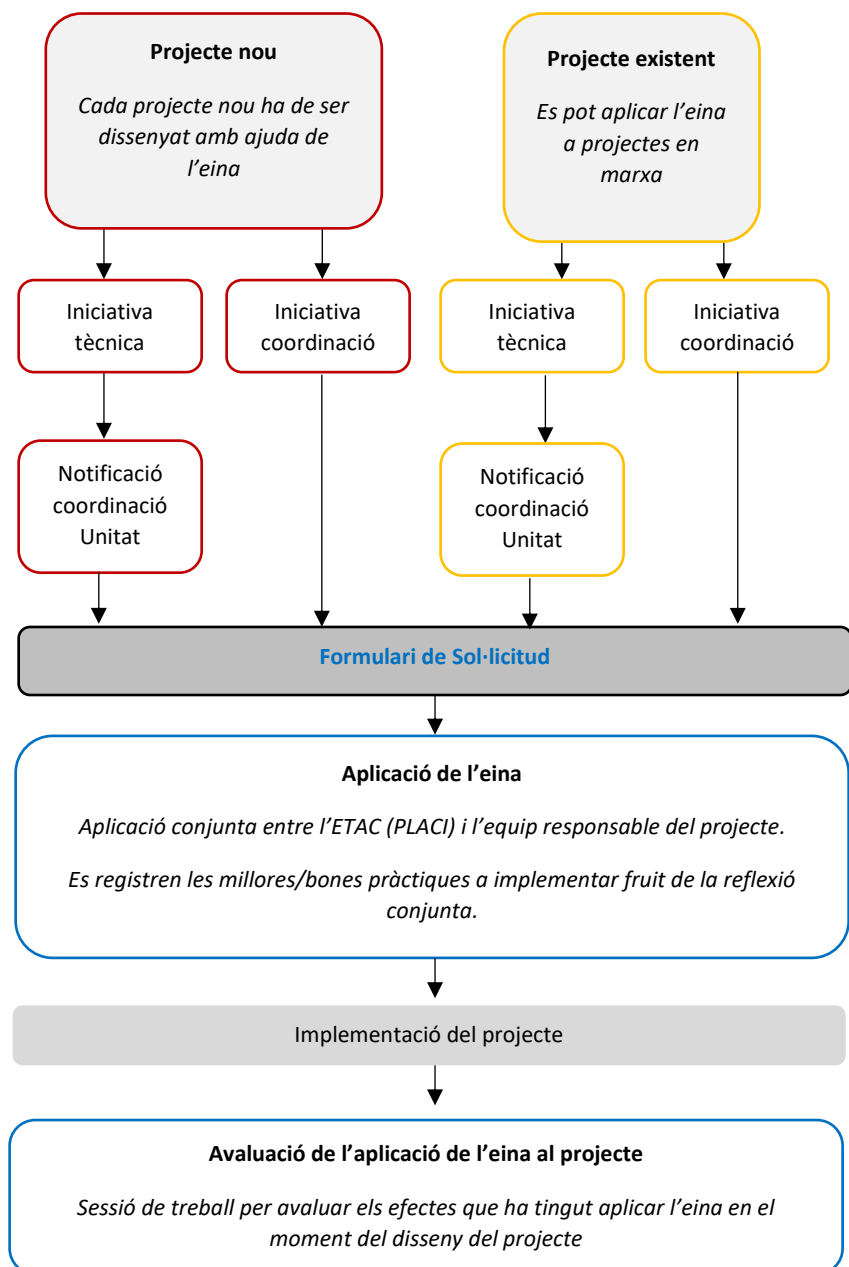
**Projecte nou**

*Cada projecte nou ha de ser dissenyat amb ajuda de l'eina*

**Projecte existent**

*Es pot aplicar l'eina a projectes en marxa*

Iniciativa tècnica

Iniciativa coordinació

Iniciativa tècnica

Iniciativa coordinació

Notificació coordinació Unitat

Notificació coordinació Unitat

**Formulari de Sol·licitud**

**Aplicació de l'eina**

*Aplicació conjunta entre l'ETAC (PLACI) i l'equip responsable del projecte.*

*Es registren les millores/bones pràctiques a implementar fruit de la reflexió conjunta.*

Implementació del projecte

**Avaluació de l'aplicació de l'eina al projecte**

*Sessió de treball per avaluar els efectes que ha tingut aplicar l'eina en el moment del disseny del projecte*